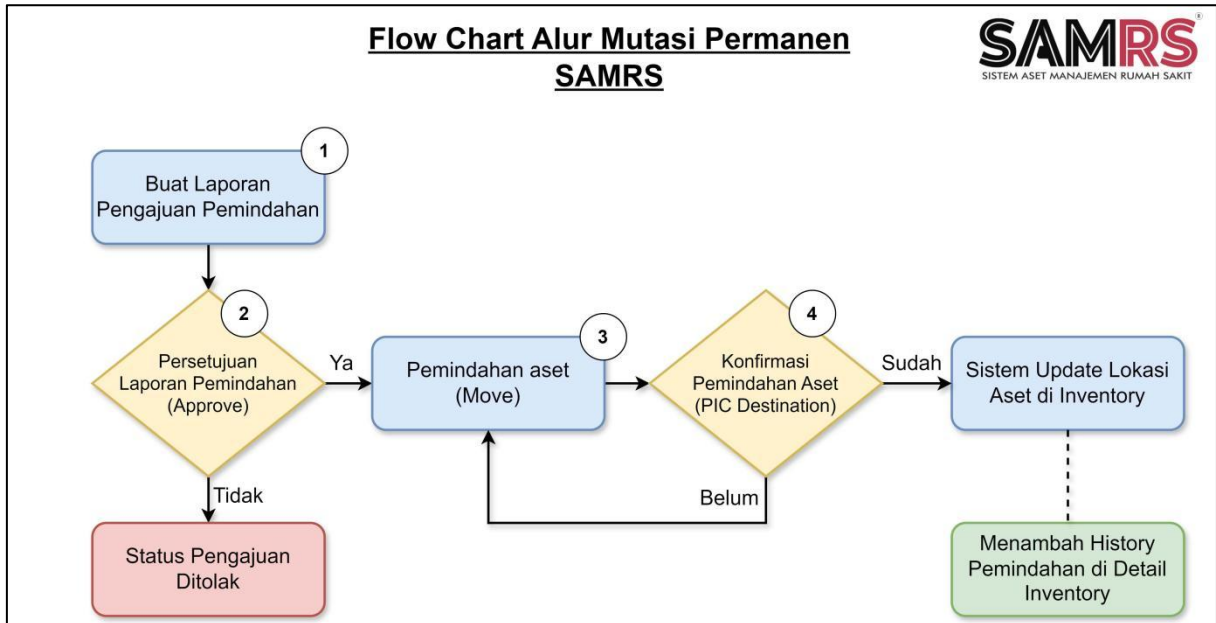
Flow Chart Alur Mutasi Permanen SAMRS

SAMRS
SISTEM ASET MANAJEMEN RUMAH SAKIT

1
Buat Laporan Pengajuan Pemindahan

2
Persetujuan Laporan Pemindahan (Approve)

Ya

3
Pemindahan aset (Move)

4
Konfirmasi Pemindahan Aset (PIC Destination)

Sudah

Sistem Update Lokasi Aset di Inventory

Tidak

Belum

Status Pengajuan Ditolak

Menambah History Pemindahan di Detail Inventory